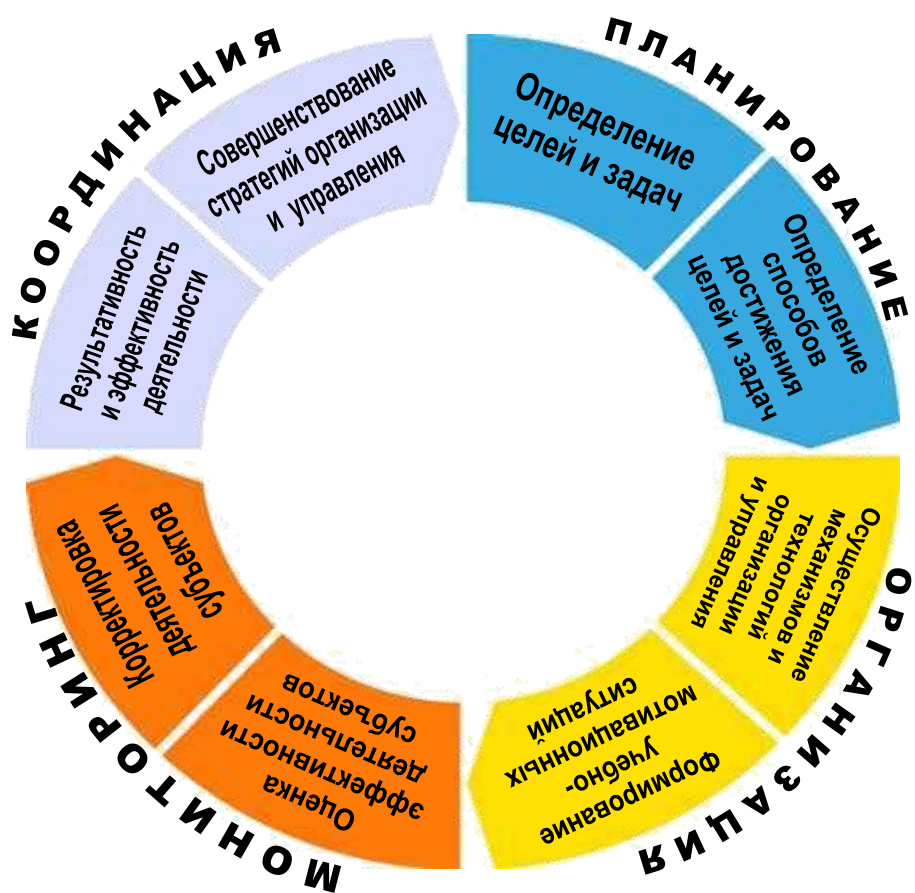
ПЛАНИРОВАНИЕ

Определение целей и задач

Определение способов достижения целей и задач

ОРГАНИЗАЦИЯ

Осуществление механизмов и технологий организации и управления

Формирование учебно-мотивационных ситуаций

МОНИТОРИНГ

Оценка эффективности деятельности субъектов

Корректировка деятельности субъектов

КООРДИНАЦИЯ

Результативность и эффективность деятельности

Совершенствование стратегий организации и управления